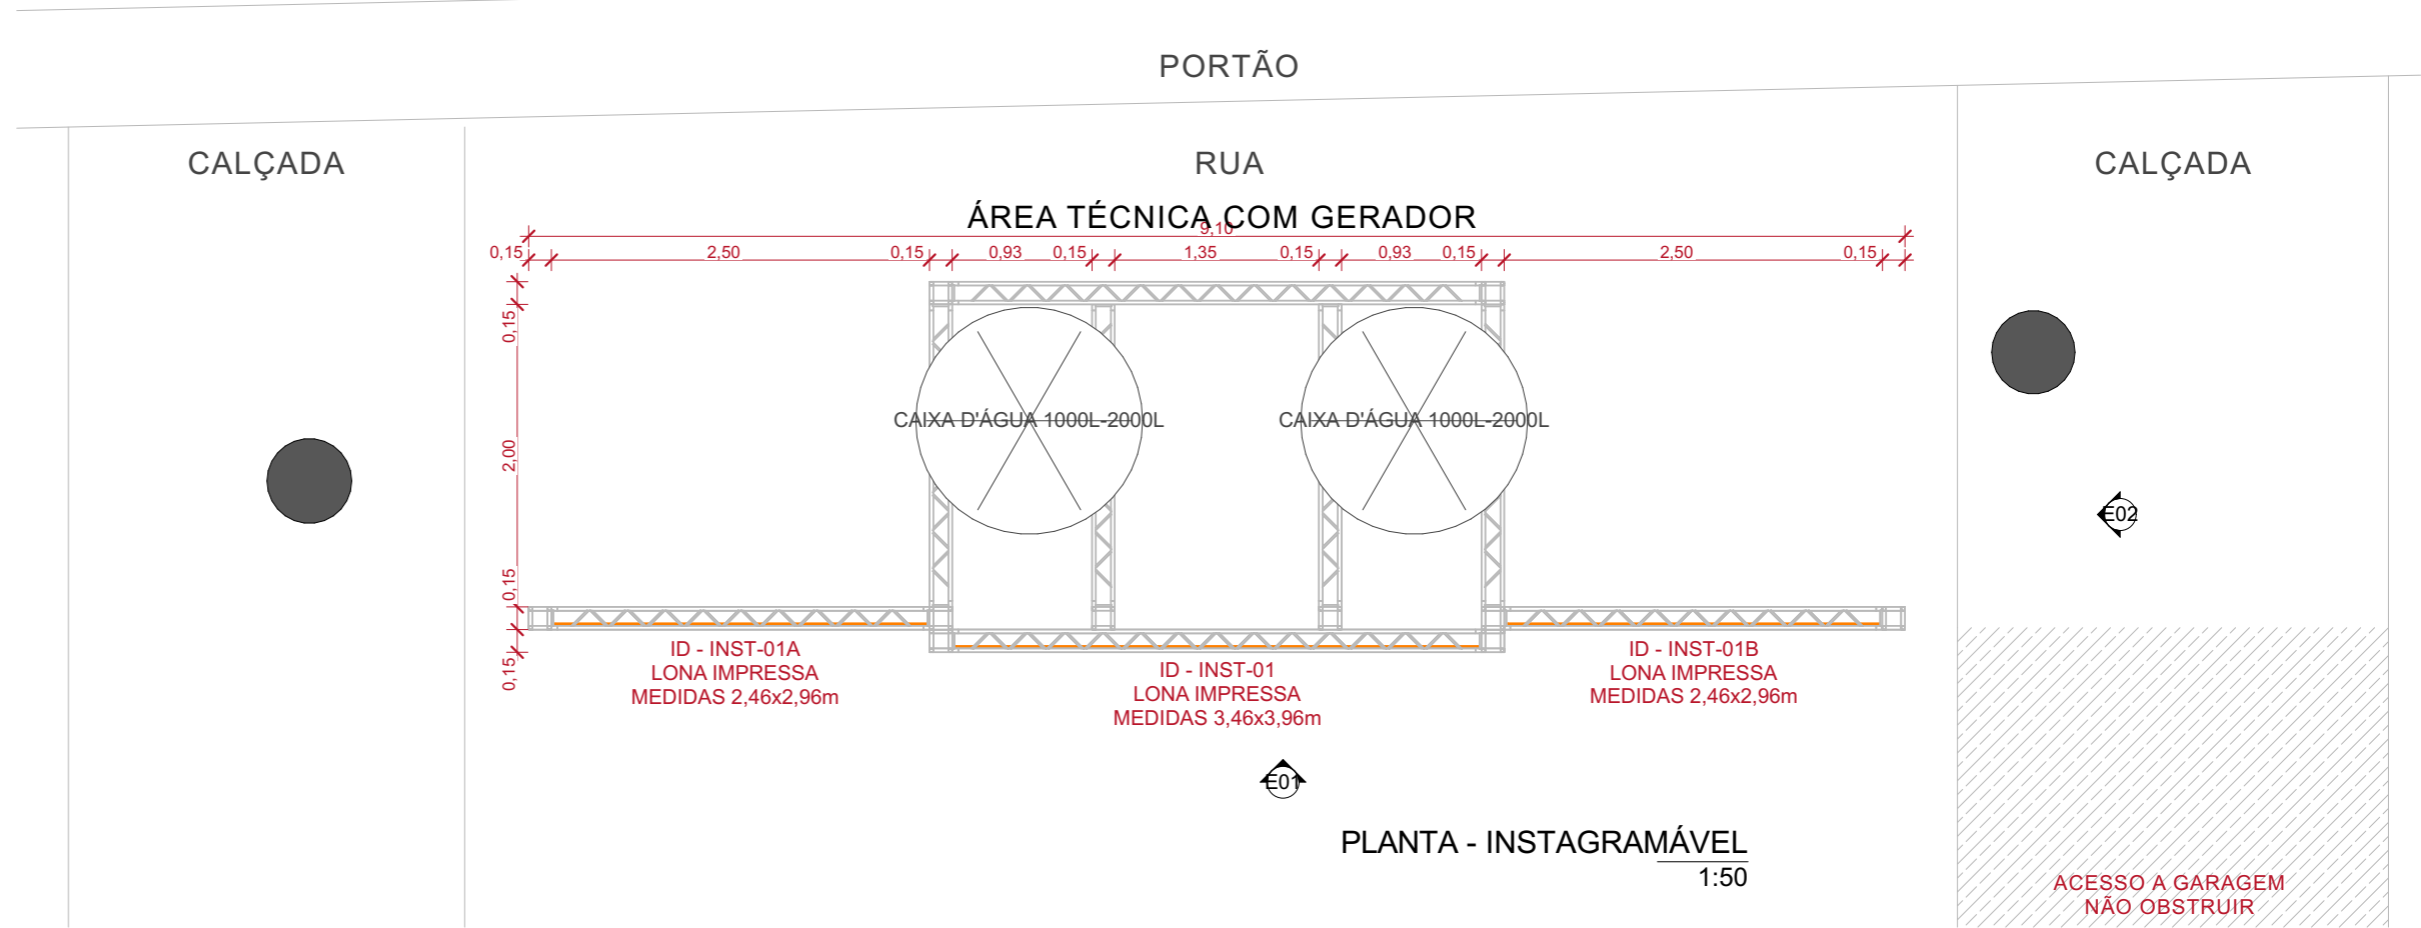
PORTÃO

CALÇADA

RUA

CALÇADA

ÁREA TÉCNICA COM GERADOR

9,10

0,15 2,50 0,15 0,93 0,15 1,35 0,15 0,93 0,15 2,50 0,15

0,15

2,00

0,15

0,15

CAIXA D'ÁGUA 1000L-2000L

CAIXA D'ÁGUA 1000L-2000L

E02

ID - INST-01A
LONA IMPRESSA
MEDIDAS 2,46x2,96m

ID - INST-01
LONA IMPRESSA
MEDIDAS 3,46x3,96m

ID - INST-01B
LONA IMPRESSA
MEDIDAS 2,46x2,96m

E01

PLANTA - INSTAGRAMÁVEL
1:50

ACESSO A GARAGEM
NÃO OBSTRUIR